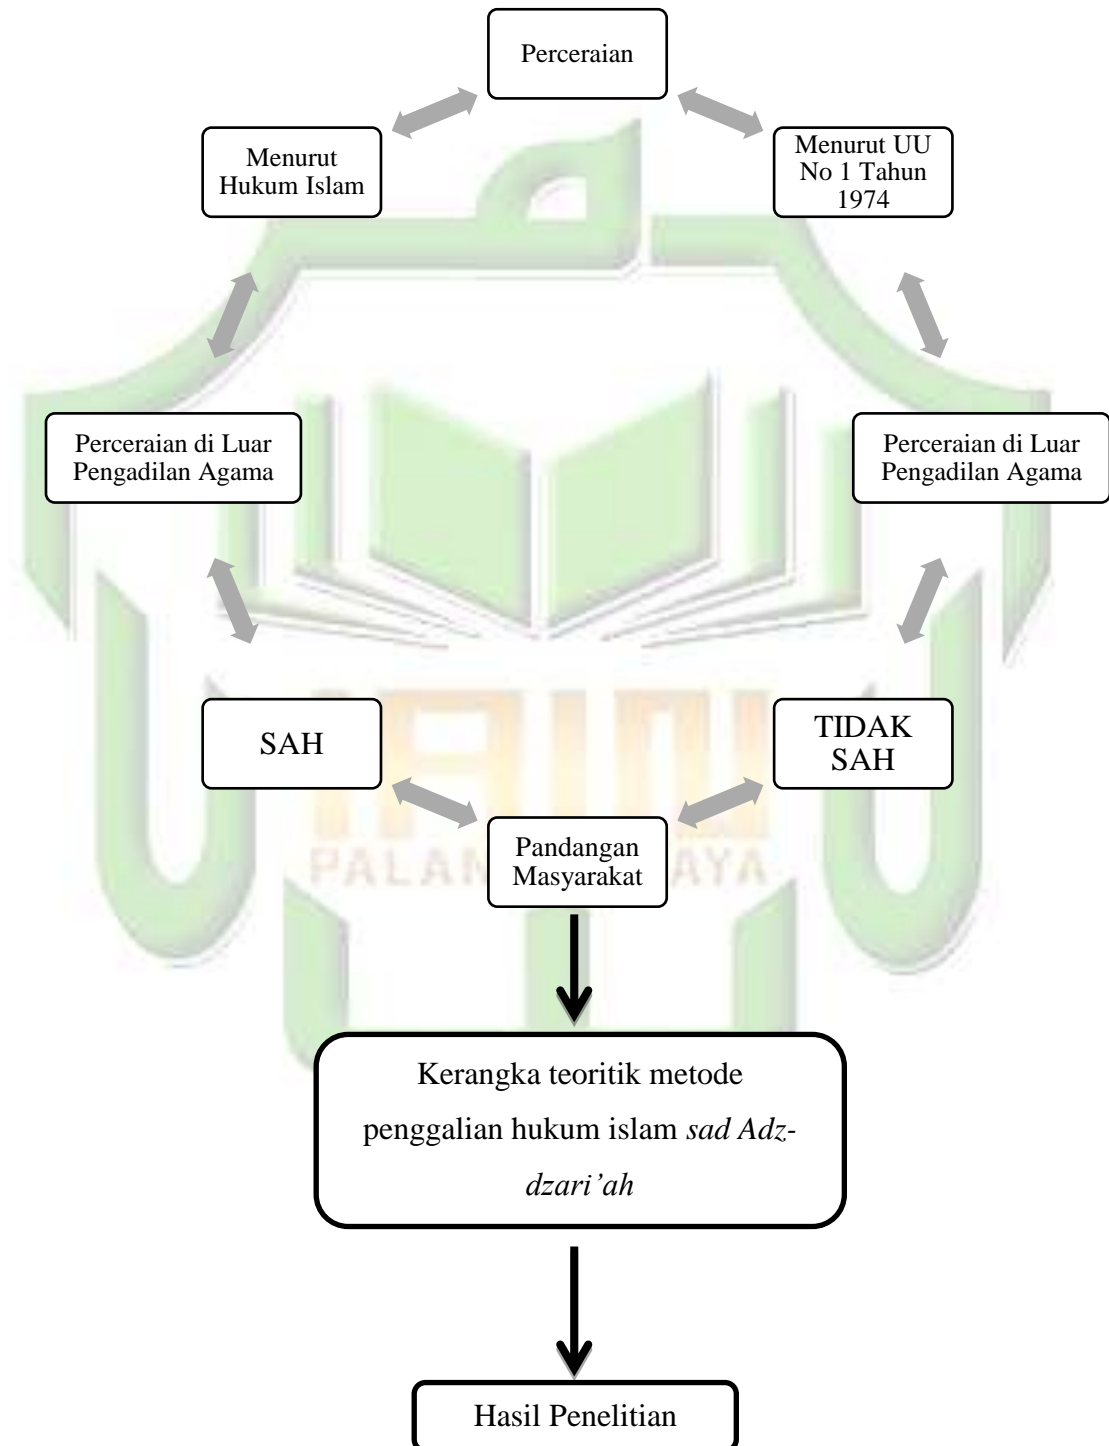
Perceraian

Menurut Hukum Islam

Menurut UU No 1 Tahun 1974

Perceraian di Luar Pengadilan Agama

Perceraian di Luar Pengadilan Agama

SAH

TIDAK SAH

Pandangan Masyarakat

PALAN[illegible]AYA

Kerangka teoritik metode penggalian hukum islam *sad Adz-dzari'ah*

Hasil Penelitian